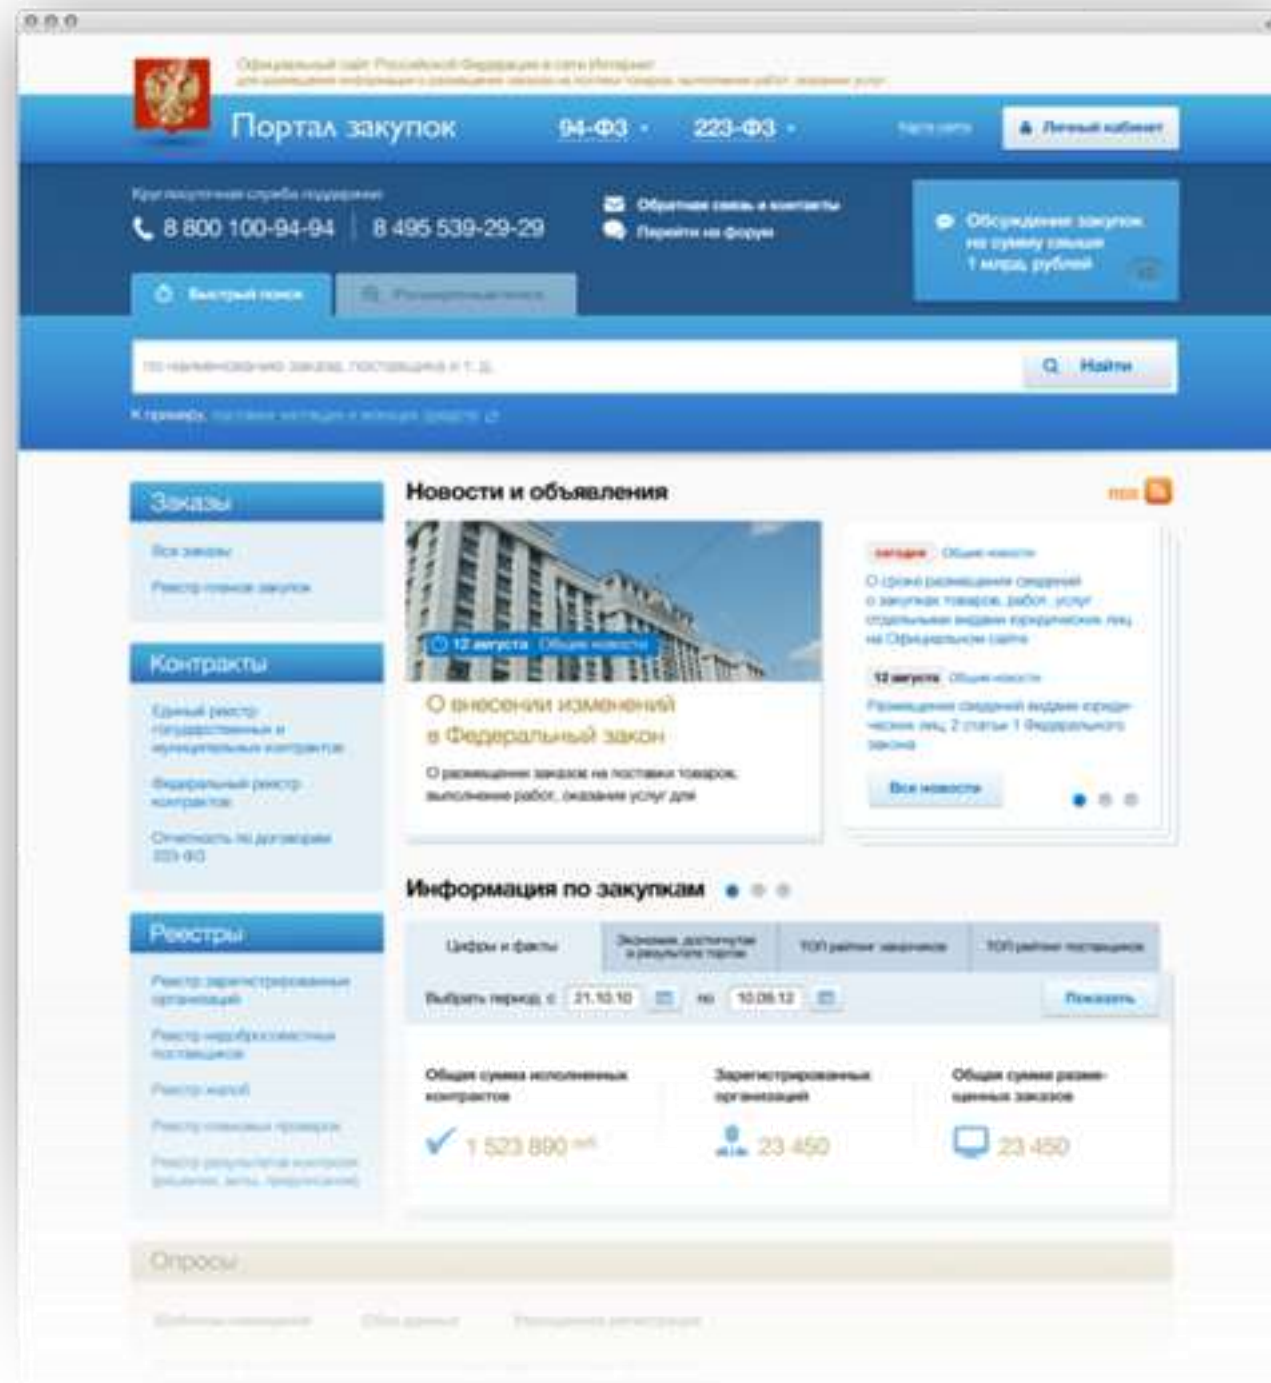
Официальный сайт Российской Федерации в сети Интернет
для размещения информации о размещении заказов на поставки товаров, выполнение работ, оказание услуг

Портал закупок

94-ФЗ

223-ФЗ

Карта сайта

Личный кабинет

Круглосуточная служба поддержки

8 800 100-94-94

8 495 539-29-29

Обратная связь и контакты

Перейти на форум

Обсуждение закупок на сумму свыше 1 млрд. рублей

Быстрый поиск

Расширенный поиск

по наименованию заказа, поставщика и т. д.

Найти

К примеру, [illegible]

Заказы

Все заказы

Реестр планов закупок

Контракты

Единый реестр государственных и муниципальных контрактов

Федеральный реестр контрактов

Отчетность по договорам 223-ФЗ

Реестры

Реестр зарегистрированных организаций

Реестр недобросовестных поставщиков

Реестр жалоб

Реестр плановых проверок

Реестр результатов контроля (решения, акты, предписания)

Опросы

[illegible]

Новости и объявления

rss

12 августа Общие новости

О внесении изменений в Федеральный закон

О размещении заказов на поставки товаров, выполнение работ, оказание услуг для

сегодня Общие новости

О сроке размещения сведений о закупках товаров, работ, услуг отдельными видами юридических лиц на Официальном сайте

12 августа Общие новости

Размещение сведений видами юридических лиц, 2 статьи 1 Федерального закона

Все новости

Информация по закупкам

Цифры и факты

Экономия, достигнутая в результате торгов

ТОП рейтинг заказчиков

ТОП рейтинг поставщиков

Выбрать период: с 21.10.10 по 10.09.12

Показать

Общая сумма исполненных контрактов

1 523 890 млн

Зарегистрированных организаций

23 450

Общая сумма размещенных заказов

23 450